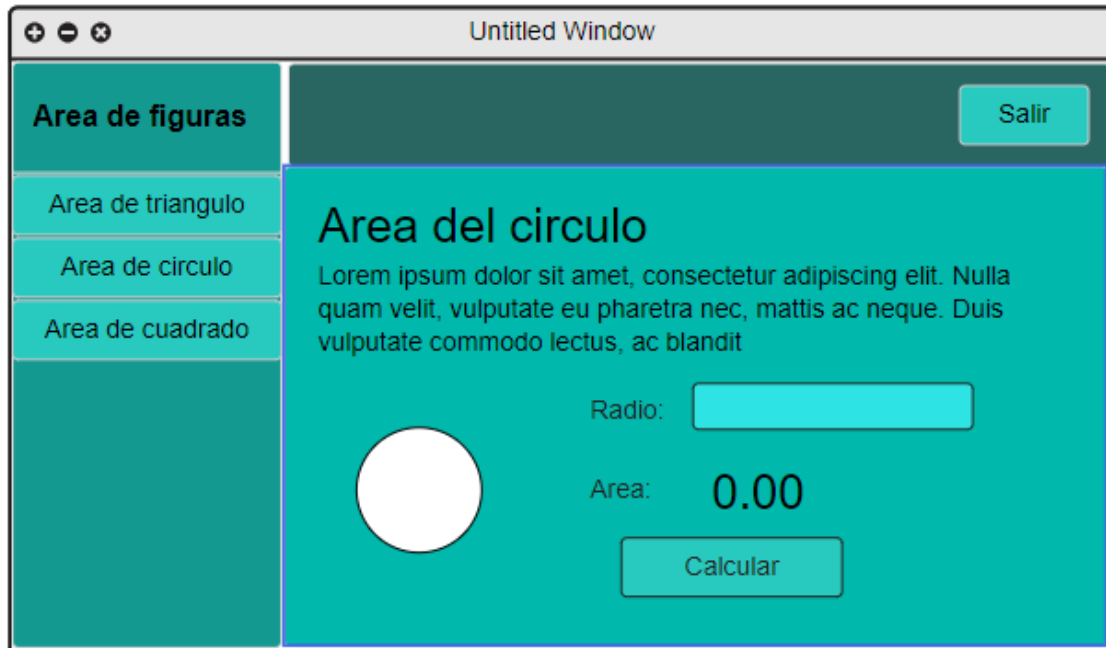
Untitled Window

Area de figuras

Area de triangulo

Area de circulo

Area de cuadrado

Salir

Area del circulo

Lorem ipsum dolor sit amet, consectetur adipiscing elit. Nulla quam velit, vulputate eu pharetra nec, mattis ac neque. Duis vulputate commodo lectus, ac blandit

Radio:

Area: 0.00

Calcular